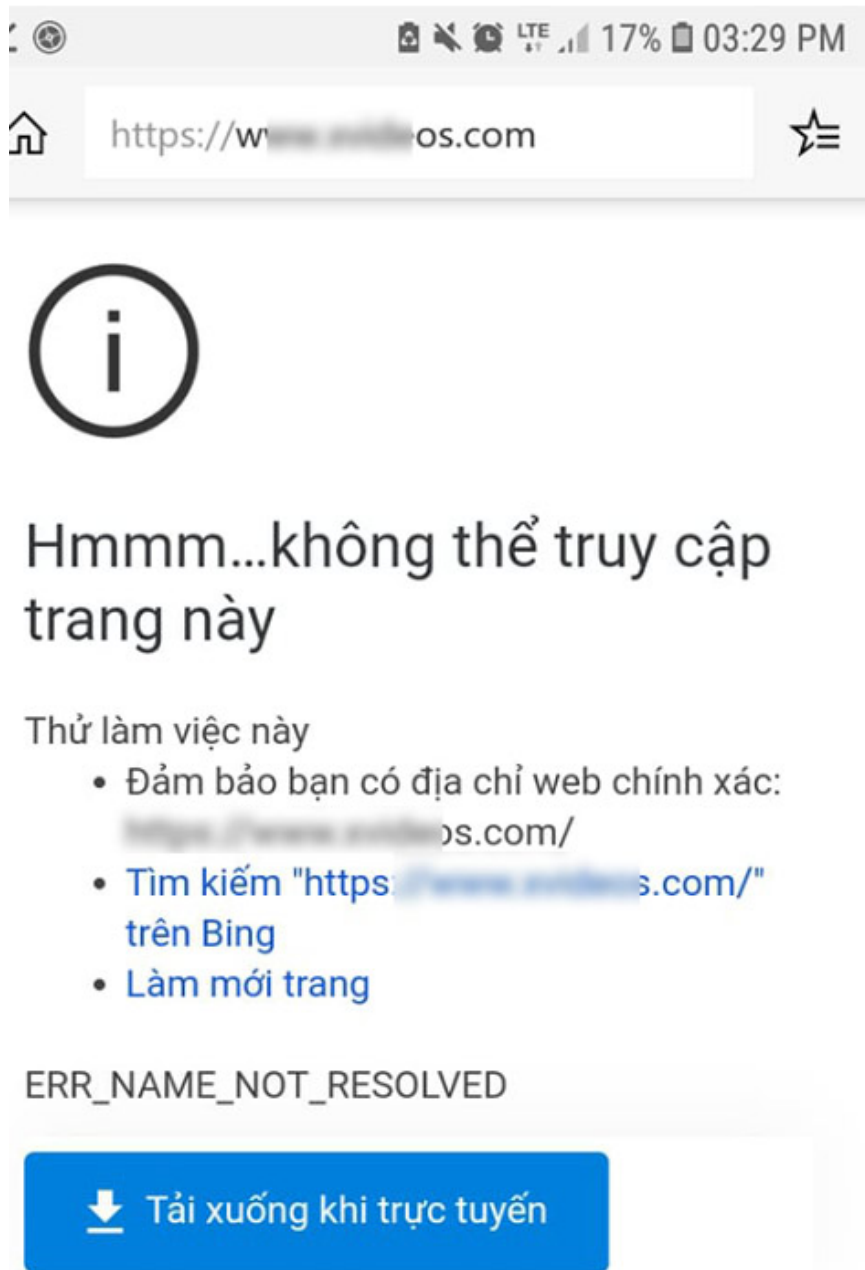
LTE 17% 03:29 PM

https://w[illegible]os.com

Hmmm...không thể truy cập trang này

Thử làm việc này
• Đảm bảo bạn có địa chỉ web chính xác: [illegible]os.com/
• Tìm kiếm "https:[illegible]s.com/" trên Bing
• Làm mới trang

ERR_NAME_NOT_RESOLVED

Tải xuống khi trực tuyến